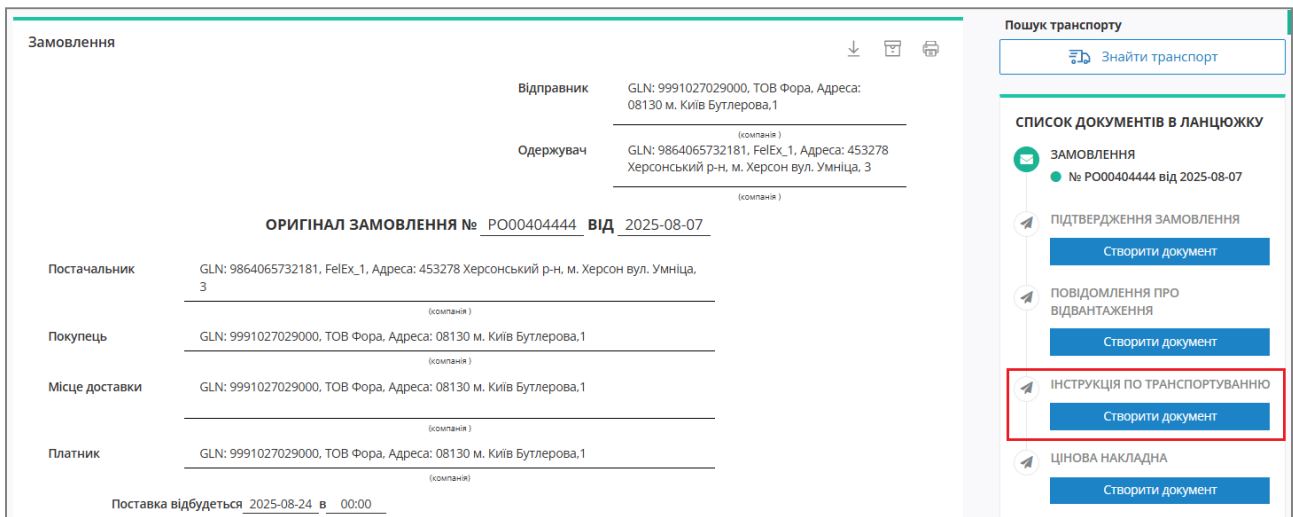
Замовлення

Відправник GLN: 9991027029000, ТОВ Фора, Адреса: 08130 м. Київ Бутлерова,1
(компанія)

Одержувач GLN: 9864065732181, FelEx_1, Адреса: 453278 Херсонський р-н, м. Херсон вул. Умниця, 3
(компанія)

ОРИГІНАЛ ЗАМОВЛЕННЯ № PO00404444 ВІД 2025-08-07

Постачальник GLN: 9864065732181, FelEx_1, Адреса: 453278 Херсонський р-н, м. Херсон вул. Умниця, 3
(компанія)

Покупець GLN: 9991027029000, ТОВ Фора, Адреса: 08130 м. Київ Бутлерова,1
(компанія)

Місце доставки GLN: 9991027029000, ТОВ Фора, Адреса: 08130 м. Київ Бутлерова,1
(компанія)

Платник GLN: 9991027029000, ТОВ Фора, Адреса: 08130 м. Київ Бутлерова,1
(компанія)

Поставка відбудеться 2025-08-24 в 00:00

Пошук транспорту

Знайти транспорт

СПИСОК ДОКУМЕНТІВ В ЛАНЦЮЖКУ

ЗАМОВЛЕННЯ
№ PO00404444 від 2025-08-07

ПІДТВЕРДЖЕННЯ ЗАМОВЛЕННЯ
Створити документ

ПОВІДОМЛЕННЯ ПРО ВІДВАНТАЖЕННЯ
Створити документ

ІНСТРУКЦІЯ ПО ТРАНСПОРТУВАННЮ
Створити документ

ЦІНОВА НАКЛАДНА
Створити документ